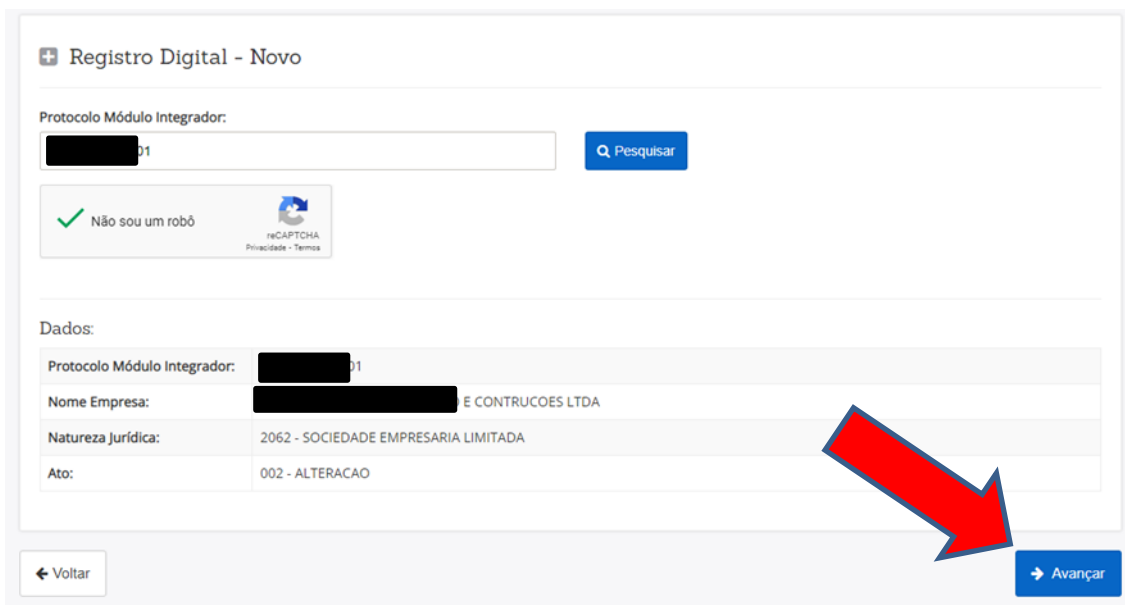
Registro Digital - Novo

Protocolo Módulo Integrador:

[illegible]01

Pesquisar

Não sou um robô

reCAPTCHA
Privacidade - Termos

Dados:

| Protocolo Módulo Integrador: | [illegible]01 |
|---|---|
| Nome Empresa: | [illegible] E CONTRUCOES LTDA |
| Natureza Jurídica: | 2062 - SOCIEDADE EMPRESARIA LIMITADA |
| Ato: | 002 - ALTERACAO |

Voltar

Avançar